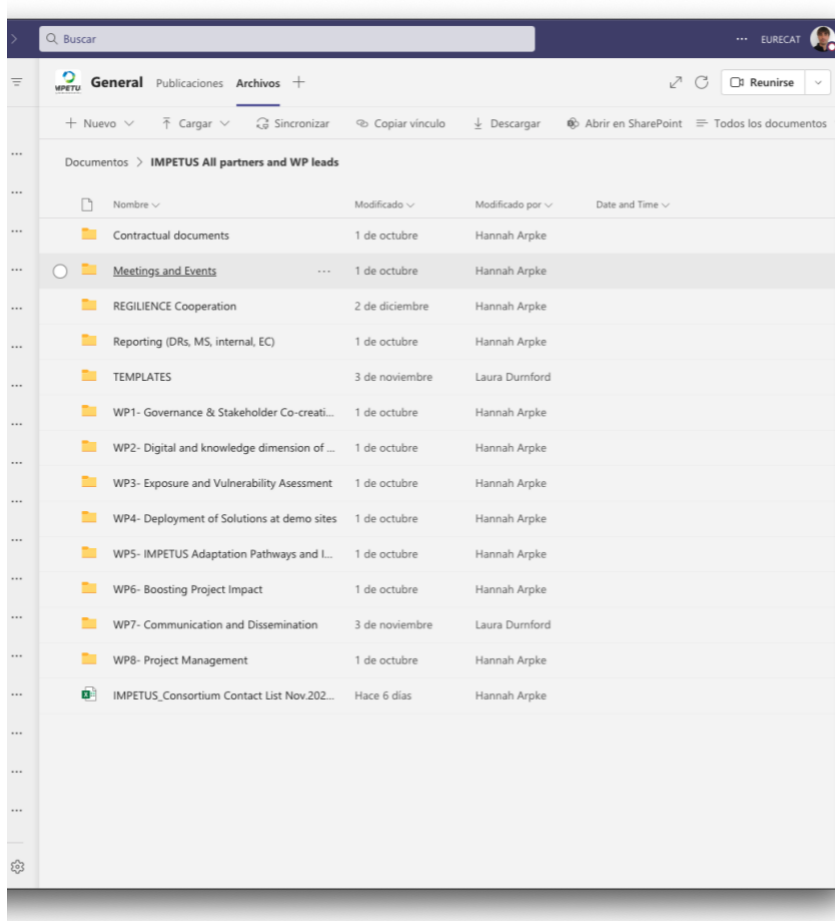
Buscar

EURECAT

IMPETUS General Publicaciones Archivos +

Reunirse

+ Nuevo Cargar Sincronizar Copiar vínculo Descargar Abrir en SharePoint Todos los documentos

Documentos > IMPETUS All partners and WP leads

| Nombre | Modificado | Modificado por | Date and Time |
|---|---|---|---|
| Contractual documents | 1 de octubre | Hannah Arpke | |
| Meetings and Events | 1 de octubre | Hannah Arpke | |
| REGILIENCE Cooperation | 2 de diciembre | Hannah Arpke | |
| Reporting (DRs, MS, internal, EC) | 1 de octubre | Hannah Arpke | |
| TEMPLATES | 3 de noviembre | Laura Durnford | |
| WP1- Governance & Stakeholder Co-creati... | 1 de octubre | Hannah Arpke | |
| WP2- Digital and knowledge dimension of ... | 1 de octubre | Hannah Arpke | |
| WP3- Exposure and Vulnerability Asessment | 1 de octubre | Hannah Arpke | |
| WP4- Deployment of Solutions at demo sites | 1 de octubre | Hannah Arpke | |
| WP5- IMPETUS Adaptation Pathways and I... | 1 de octubre | Hannah Arpke | |
| WP6- Boosting Project Impact | 1 de octubre | Hannah Arpke | |
| WP7- Communication and Dissemination | 3 de noviembre | Laura Durnford | |
| WP8- Project Management | 1 de octubre | Hannah Arpke | |
| IMPETUS_Consortium Contact List Nov.202... | Hace 6 días | Hannah Arpke | |